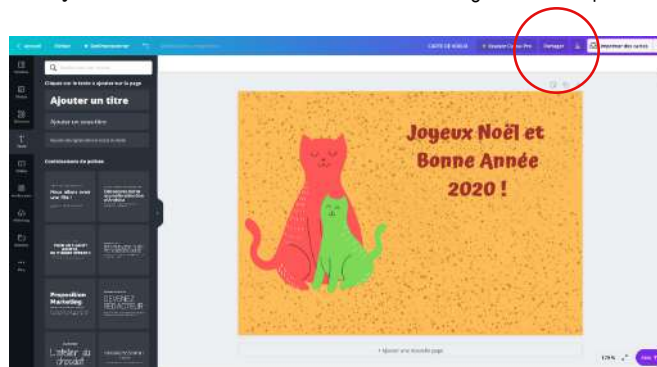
Cliquez sur le texte à ajouter sur la page

Ajouter un titre

Ajouter un sous-titre

Combinaisons de polices

Proposition Marketing

DEVENEZ REDACTEUR

L'atelier du chocolat

Partager

Joyeux Noël et Bonne Année 2020 !

+ Ajouter une nouvelle page